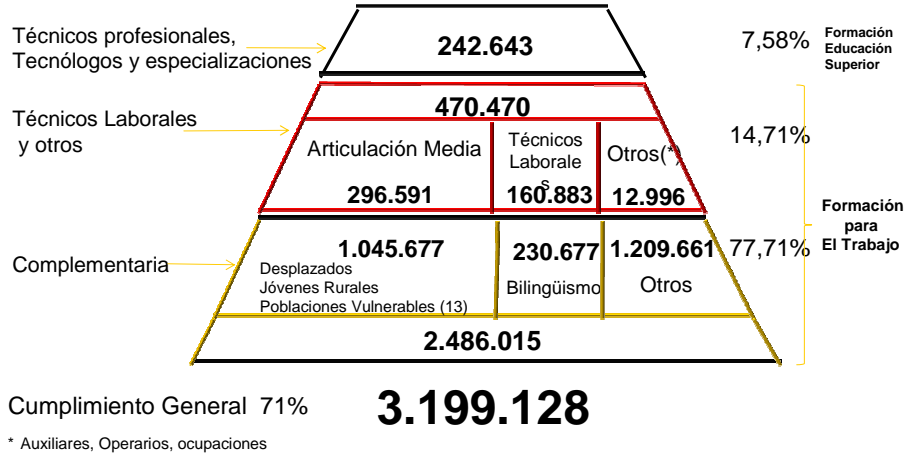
Técnicos profesionales, Tecnólogos y especializaciones

242.643

7,58%

Formación Educación Superior

Técnicos Laborales y otros

470.470

Articulación Media

296.591

Técnicos Laborales

160.883

Otros(*)

12.996

14,71%

Formación para El Trabajo

Complementaria

1.045.677

Desplazados
Jóvenes Rurales
Poblaciones Vulnerables (13)

230.677

Bilingüismo

1.209.661

Otros

77,71%

2.486.015

Cumplimiento General 71%

3.199.128

* Auxiliares, Operarios, ocupaciones